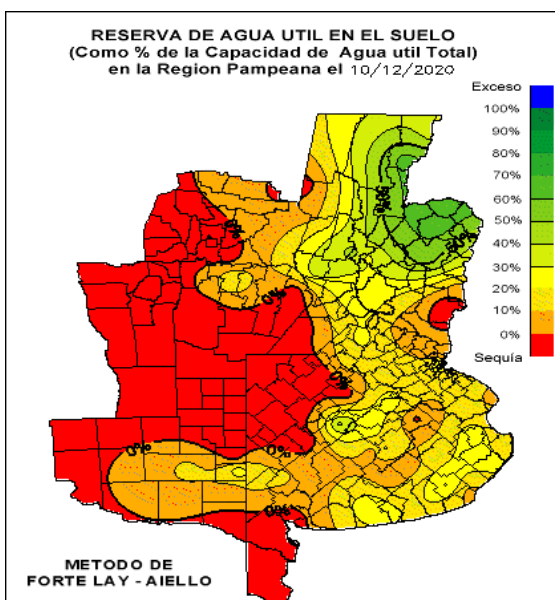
RESERVA DE AGUA UTIL EN EL SUELO
(Como % de la Capacidad de Agua util Total)
en la Region Pampeana el 10/12/2020

Exceso
100%
90%
80%
70%
60%
50%
40%
30%
20%
10%
0%
Sequía

METODO DE
FORTE LAY - AIELLO